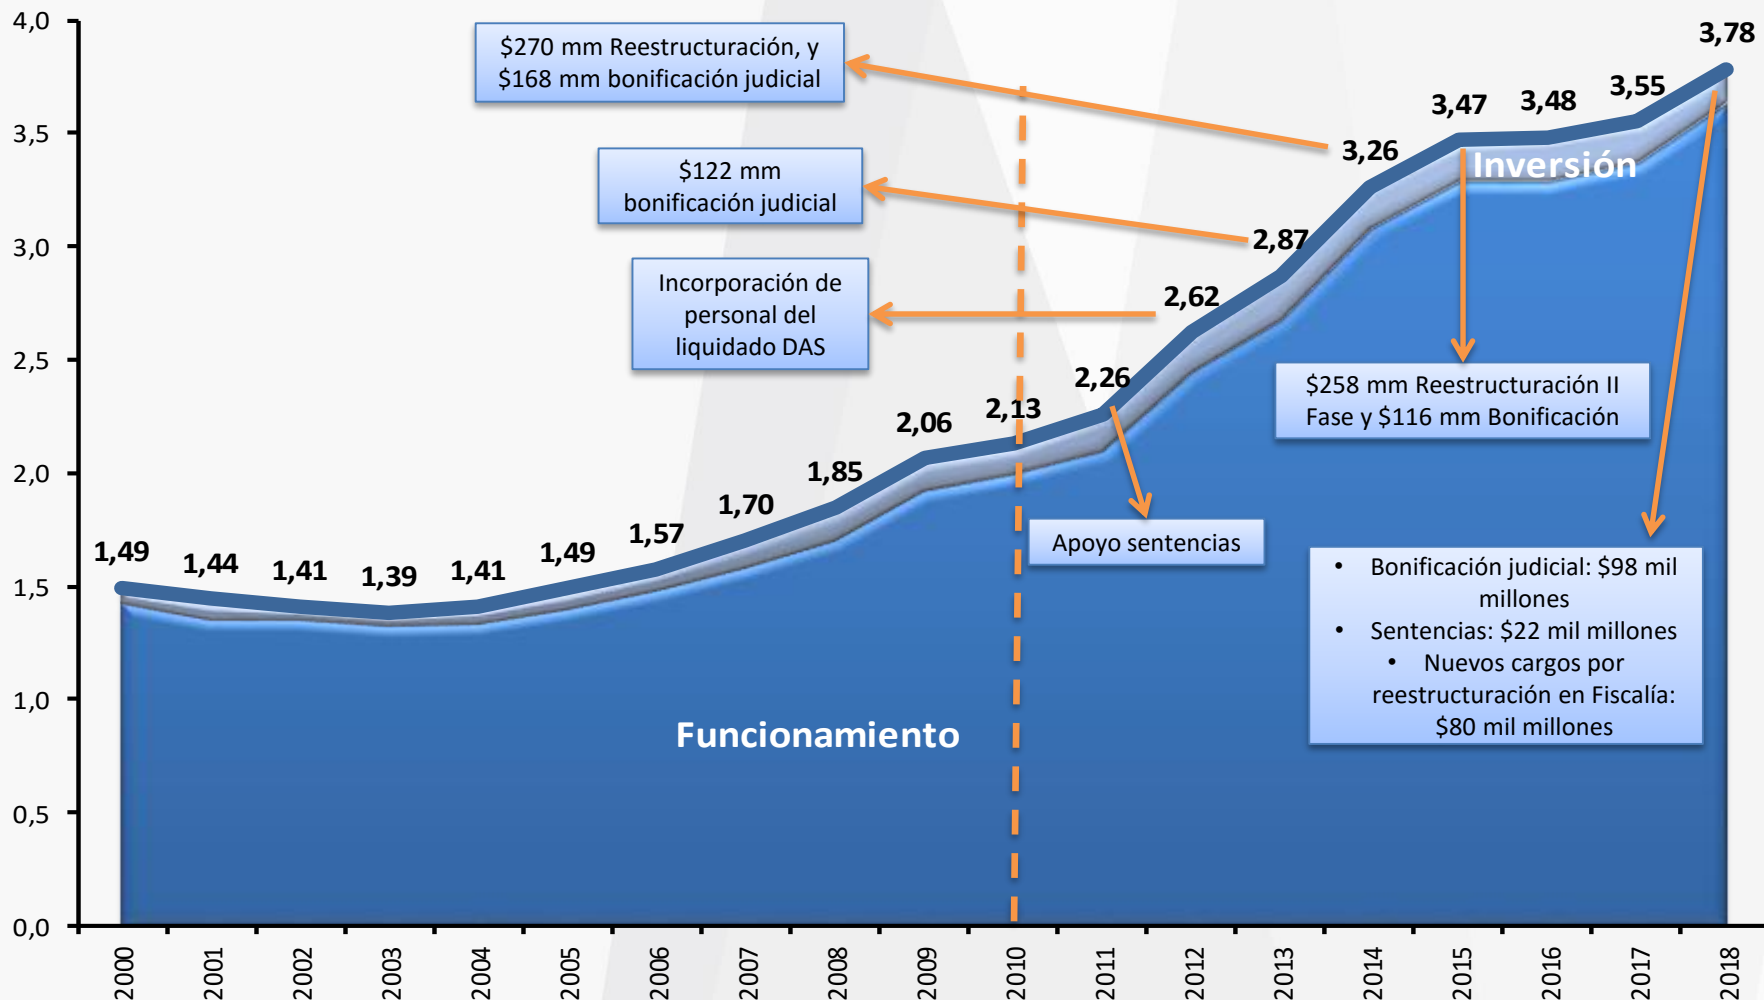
4,0
3,5
3,0
2,5
2,0
1,5
1,0
0,5
0,0

$270 mm Reestructuración, y $168 mm bonificación judicial

$122 mm bonificación judicial

Incorporación de personal del liquidado DAS

3,78
3,47
3,48
3,55
3,26
Inversión
2,87
2,62
2,26
2,13
2,06
1,85
1,70
1,57
1,49
1,41
1,39
1,41
1,44
1,49

$258 mm Reestructuración II Fase y $116 mm Bonificación

Apoyo sentencias

- Bonificación judicial: $98 mil millones
- Sentencias: $22 mil millones
- Nuevos cargos por reestructuración en Fiscalía: $80 mil millones

Funcionamiento

2000
2001
2002
2003
2004
2005
2006
2007
2008
2009
2010
2011
2012
2013
2014
2015
2016
2017
2018